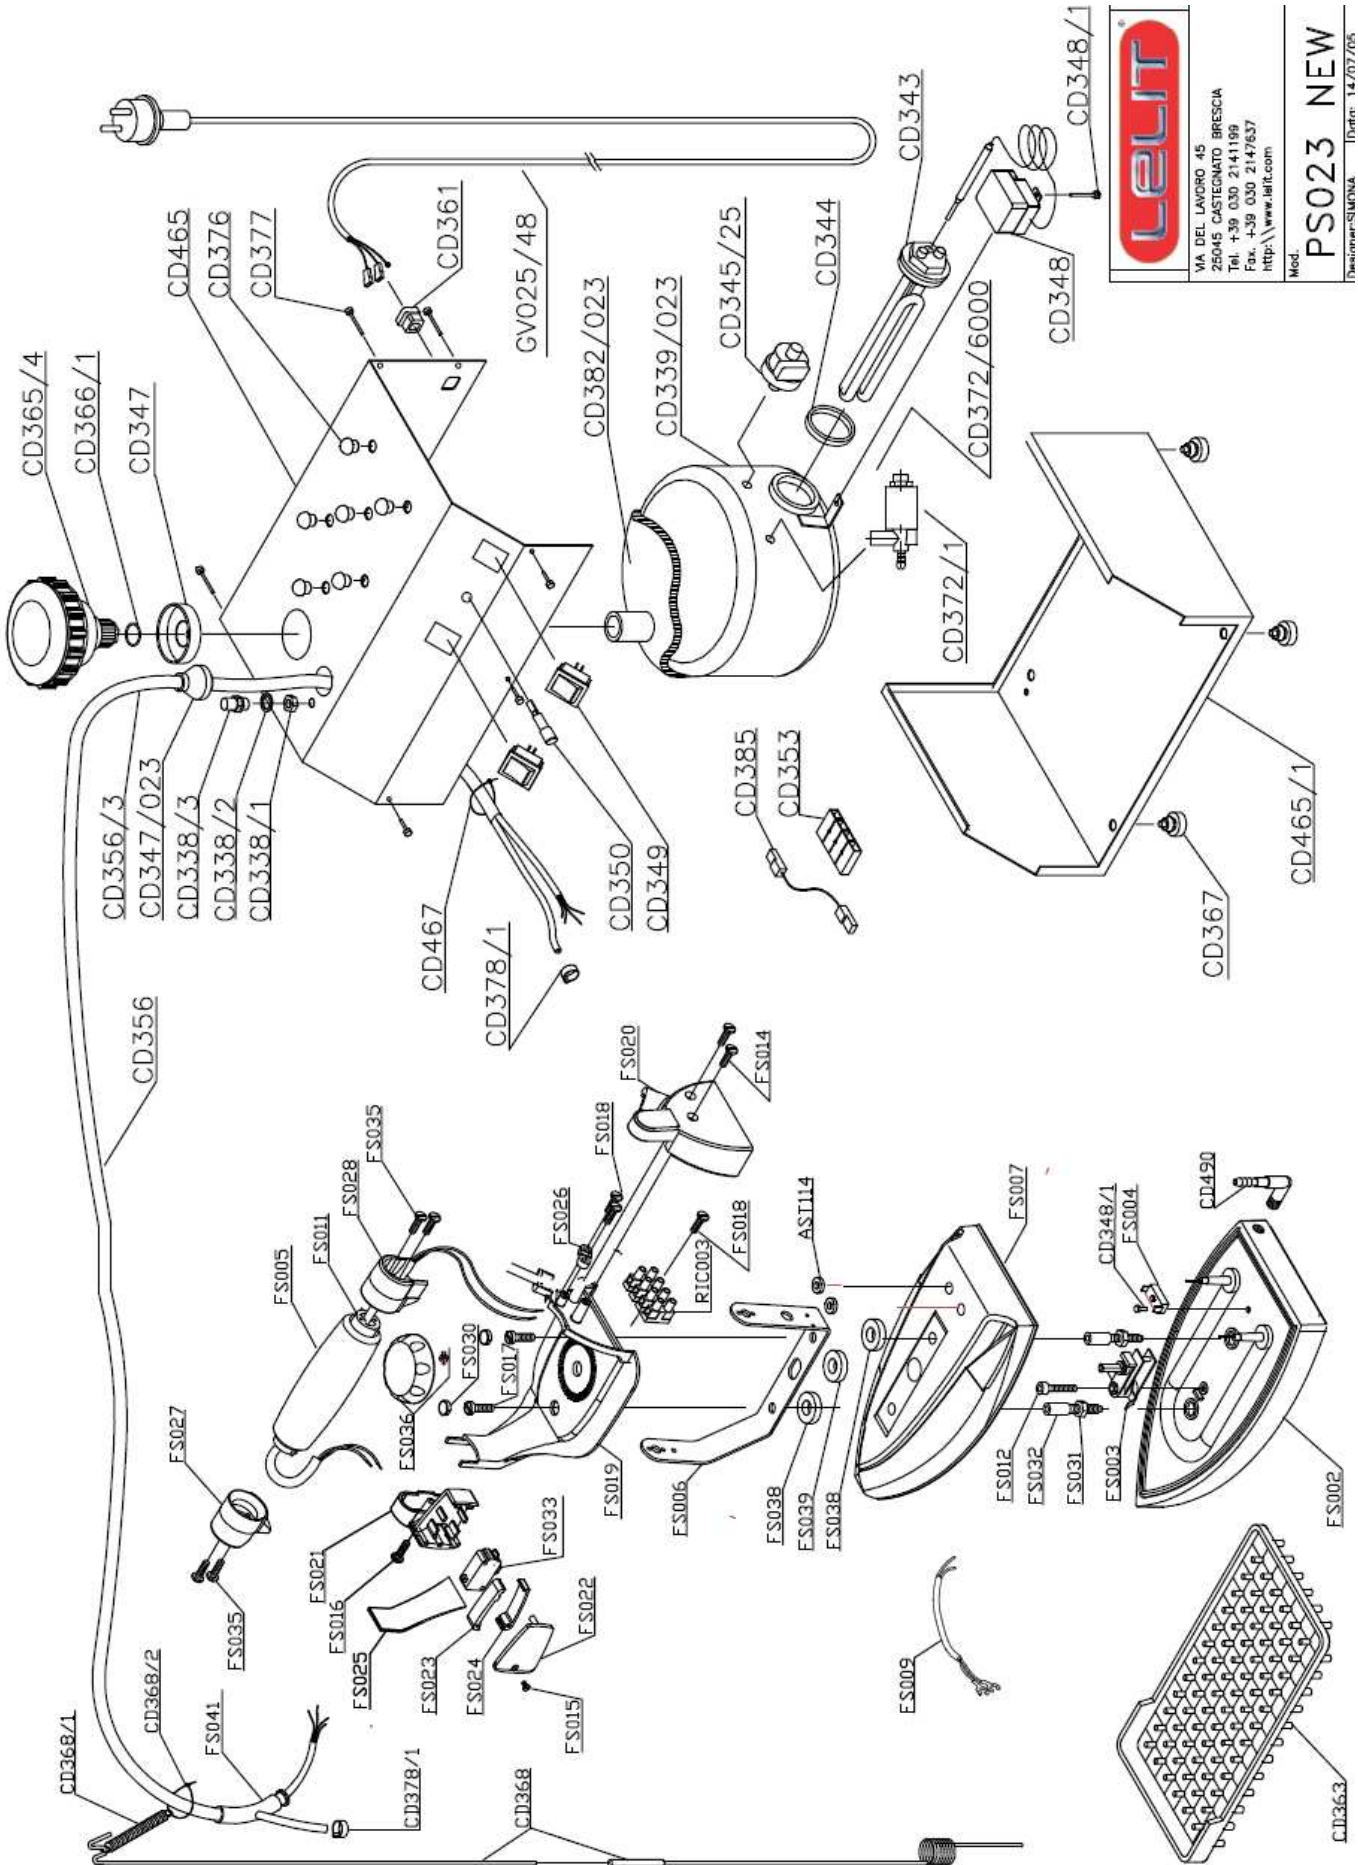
LELIT

VIA DEL LAVORO 45
25045 CASTEGNATO BRESCIA
Tel. +39 030 2141199
Fax. +39 030 2147637
http:\\www.lelit.com

Mod.
PS023 NEW
Designer:SIMONA
Data: 14/07/05

CD365/4
CD366/1
CD347
CD465
CD376
CD377
CD361
GV025/48
CD382/023
CD339/023
CD345/25
CD344
CD343
CD348/1
CD348
CD372/6000
CD372/1
CD465/1
CD367
CD385
CD353
CD350
CD349
CD467
CD378/1
CD356/3
CD347/023
CD338/3
CD338/2
CD338/1
CD356
FS005
FS011
FS028
FS035
FS026
FS018
FS020
FS014
FS018
RIC003
AST114
FS007
CD348/1
FS004
CD490
FS027
FS036
FS030
FS017
FS019
FS006
FS038
FS039
FS038
FS012
FS032
FS031
FS003
FS002
FS035
FS021
FS016
FS025
FS033
FS023
FS024
FS022
FS015
FS009
CD363
CD368/1
CD368/2
FS041
CD378/1
CD368